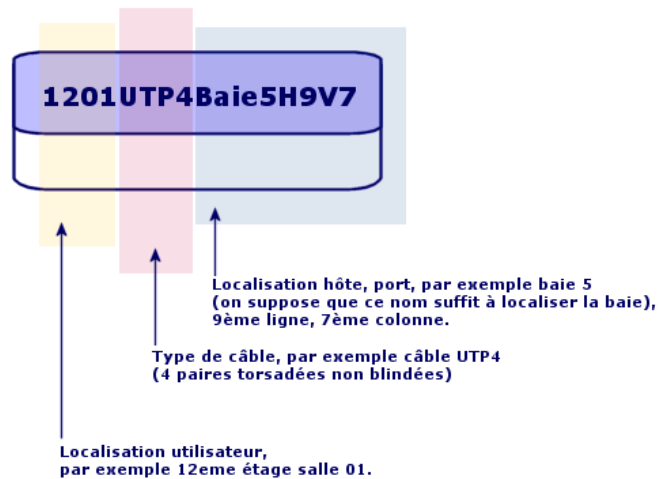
1201UTP4Baie5H9V7

Localisation hôte, port, par exemple baie 5 (on suppose que ce nom suffit à localiser la baie), 9ème ligne, 7ème colonne.

Type de câble, par exemple câble UTP4 (4 paires torsadées non blindées)

Localisation utilisateur, par exemple 12eme étage salle 01.